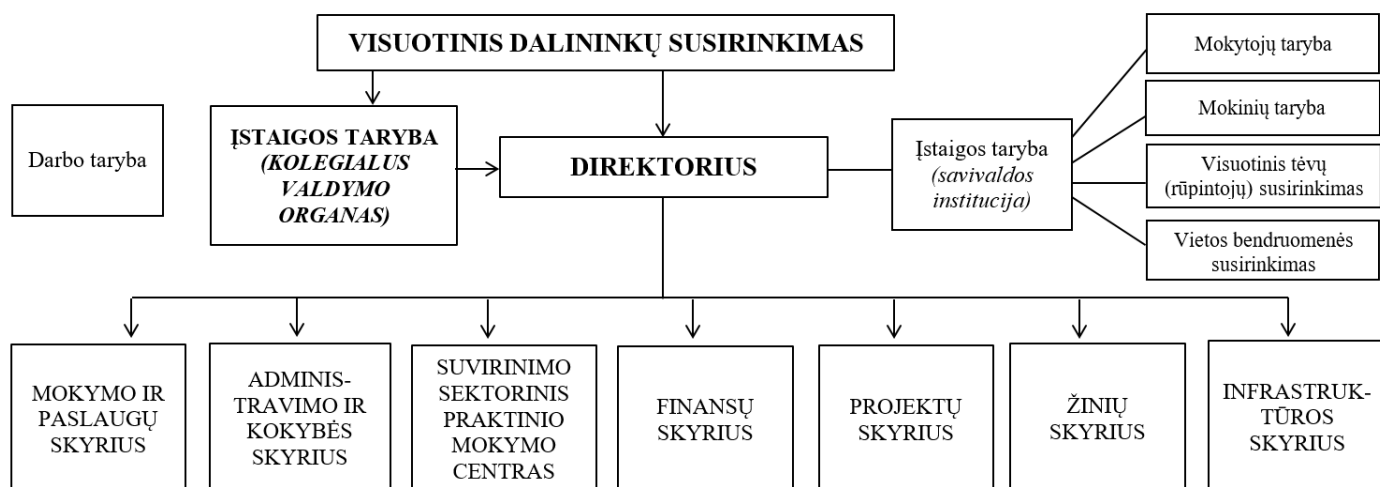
VISUOTINIS DALININKŲ SUSIRINKIMAS

Darbo taryba

ĮSTAIGOS TARYBA (KOLEGIALUS VALDYMO ORGANAS)

DIREKTORIUS

Įstaigos taryba (savivaldos institucija)

Mokytojų taryba

Mokinių taryba

Visuotinis tėvų (rūpintojų) susirinkimas

Vietos bendruomenės susirinkimas

MOKYMO IR PASLAUGŲ SKYRIUS

ADMINISTRAVIMO IR KOKYBĖS SKYRIUS

SUVIRINIMO SEKTORINIS PRAKTINIO MOKYMO CENTRAS

FINANSŲ SKYRIUS

PROJEKTŲ SKYRIUS

ŽINIŲ SKYRIUS

INFRASTRUKTŪROS SKYRIUS